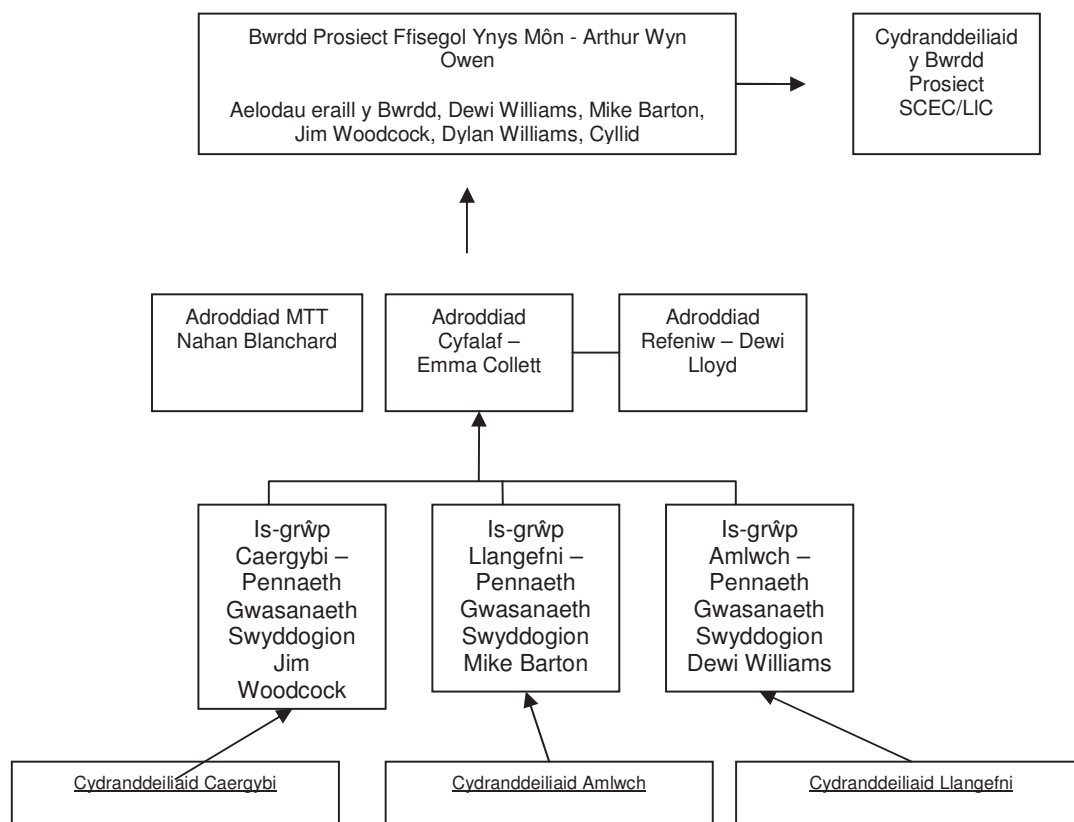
Bwrdd Prosiect Ffisegol Ynys Môn - Arthur Wyn Owen

Aelodau eraill y Bwrdd, Dewi Williams, Mike Barton, Jim Woodcock, Dylan Williams, Cyllid

Cydranddeiliaid y Bwrdd Prosiect SCEC/LlC

Adroddiad MTT Nahan Blanchard

Adroddiad Cyfalaf – Emma Collett

Adroddiad Refeniw – Dewi Lloyd

Is-grŵp Caergybi – Pennaeth Gwasanaeth Swyddogion Jim Woodcock

Is-grŵp Llangefni – Pennaeth Gwasanaeth Swyddogion Mike Barton

Is-grŵp Amlwch – Pennaeth Gwasanaeth Swyddogion Dewi Williams

Cydranddeiliaid Caergybi

Cydranddeiliaid Amlwch

Cydranddeiliaid Llangefni